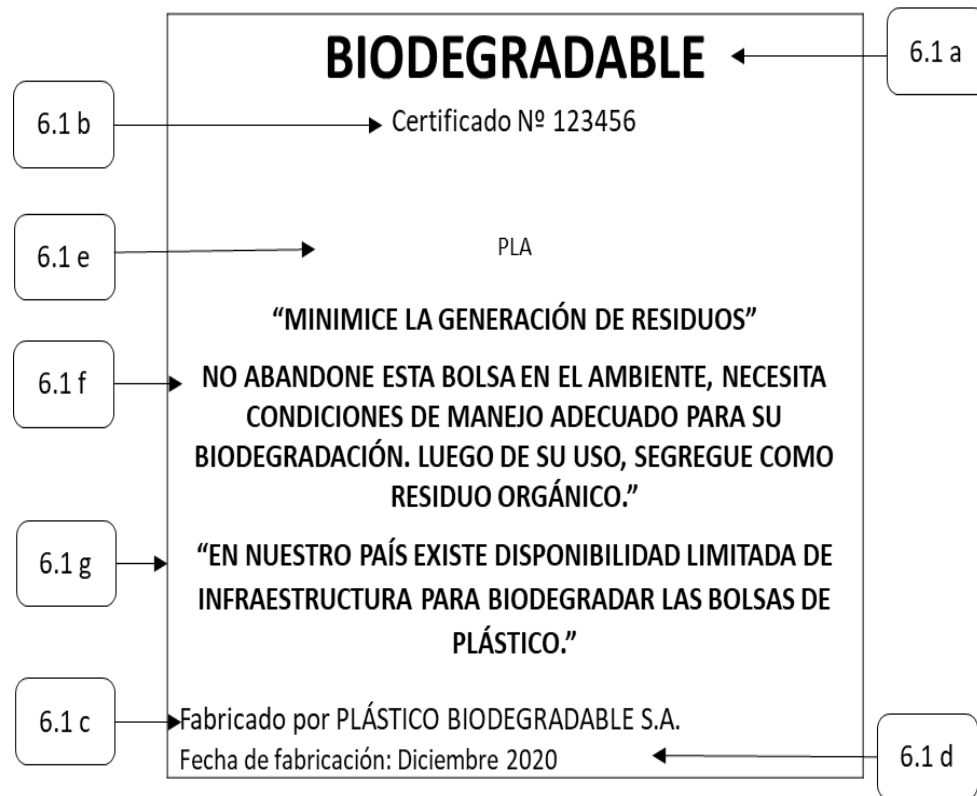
BIODEGRADABLE

6.1 a

6.1 b

Certificado Nº 123456

6.1 e

PLA

“MINIMICE LA GENERACIÓN DE RESIDUOS”

6.1 f

NO ABANDONE ESTA BOLSA EN EL AMBIENTE, NECESITA CONDICIONES DE MANEJO ADECUADO PARA SU BIODEGRADACIÓN. LUEGO DE SU USO, SEGREGUE COMO RESIDUO ORGÁNICO.”

6.1 g

“EN NUESTRO PAÍS EXISTE DISPONIBILIDAD LIMITADA DE INFRAESTRUCTURA PARA BIODEGRADAR LAS BOLSAS DE PLÁSTICO.”

6.1 c

Fabricado por PLÁSTICO BIODEGRADABLE S.A.

Fecha de fabricación: Diciembre 2020

6.1 d